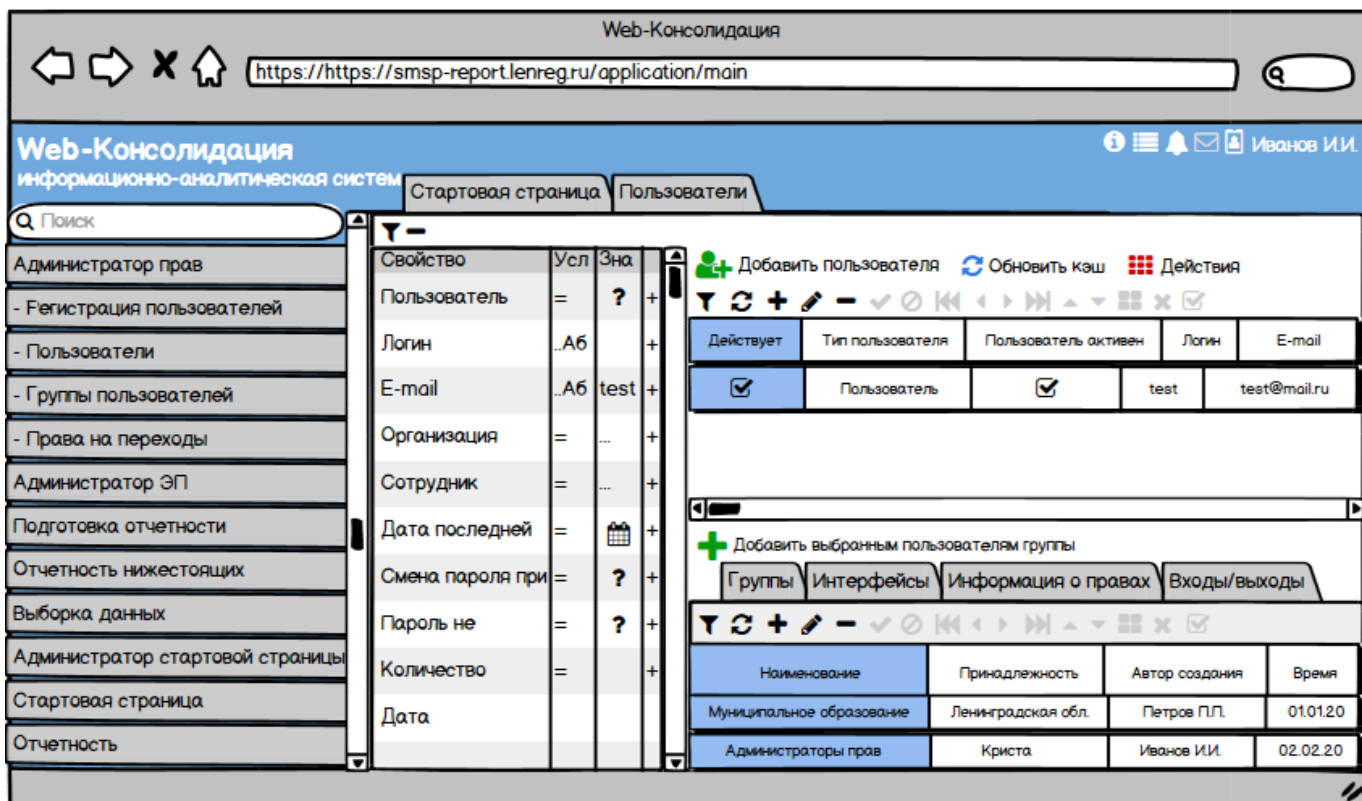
Web-Консолидация

https://https://smsp-report.lenreg.ru/application/main

Web-Консолидация
информационно-аналитическая систем

Иванов И.И.

Стартовая страница | Пользователи

Поиск

Администратор прав
- Регистрация пользователей
- Пользователи
- Группы пользователей
- Права на переходы
Администратор ЭП
Подготовка отчетности
Отчетность нижестоящих
Выборка данных
Администратор стартовой страницы
Стартовая страница
Отчетность

| Свойство | Усл | Зна | |
|---|---|---|---|
| Пользователь | = | ? | + |
| Логин | ..Аб | | + |
| E-mail | ..Аб | test | + |
| Организация | = | ... | + |
| Сотрудник | = | ... | + |
| Дата последней | = | | + |
| Смена пароля при | = | ? | + |
| Пароль не | = | ? | + |
| Количество | = | | + |
| Дата | | | |

Добавить пользователя   Обновить кэш   Действия

| Действует | Тип пользователя | Пользователь активен | Логин | E-mail |
|---|---|---|---|---|
| ☑ | Пользователь | ☑ | test | test@mail.ru |

Добавить выбранным пользователям группы

Группы | Интерфейсы | Информация о правах | Входы/выходы

| Наименование | Принадлежность | Автор создания | Время |
|---|---|---|---|
| Муниципальное образование | Ленинградская обл. | Петров П.Л. | 01.01.20 |
| Администраторы прав | Криста | Иванов И.И. | 02.02.20 |